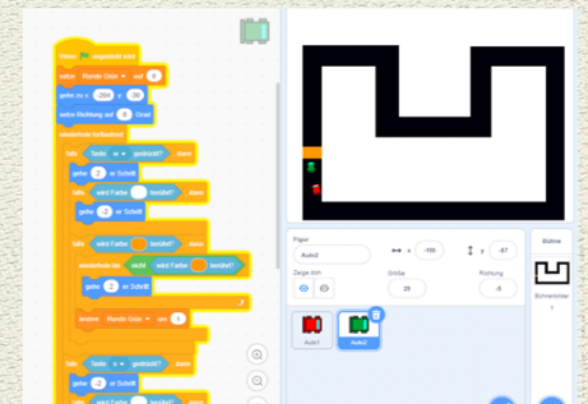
Wenn angeklickt wird

setze Runde Grün auf 0

gehe zu x: -204 y: -38

setze Richtung auf 0 Grad

wiederhole fortlaufend

falls Taste w gedrückt? dann

gehe 2 er Schritt

falls wird Farbe berührt? dann

gehe -2 er Schritt

falls wird Farbe berührt? dann

wiederhole bis nicht wird Farbe berührt?

gehe 2 er Schritt

ändere Runde Grün um 1

falls Taste s gedrückt? dann

gehe -2 er Schritt

falls wird Farbe berührt? dann

Figur

Auto2

x -109

y -87

Zeige dich

Größe

20

Richtung

-5

Auto1

Auto2

Bühne

Bühnenbilder

1